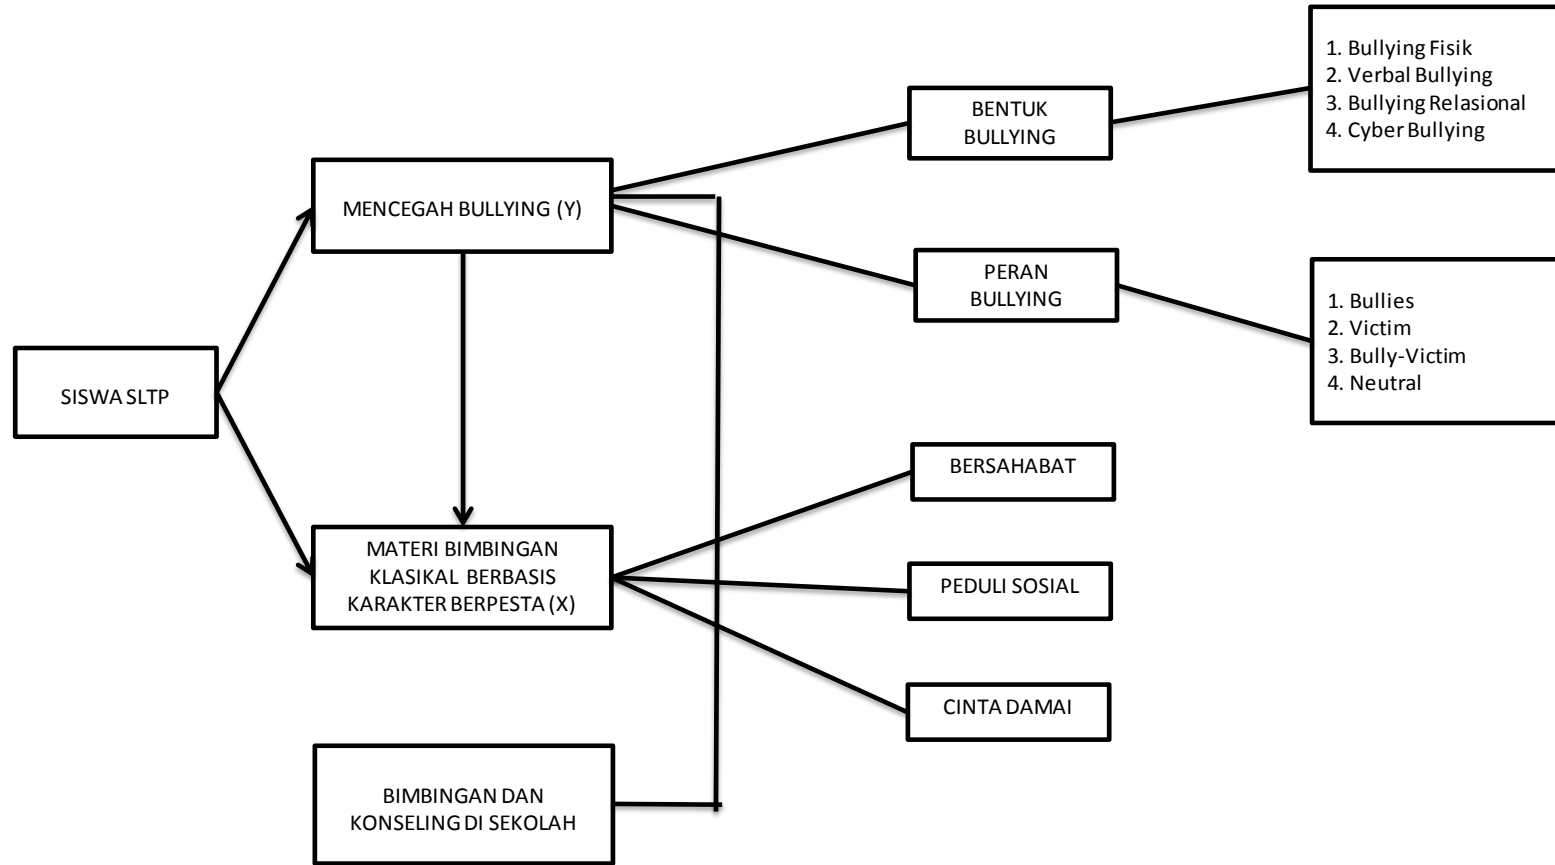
SISWA SLTP

MENCEGAH BULLYING (Y)

MATERI BIMBINGAN KLASIKAL BERBASIS KARAKTER BERPESTA (X)

BIMBINGAN DAN KONSELING DI SEKOLAH

BENTUK BULLYING

1. Bullying Fisik
2. Verbal Bullying
3. Bullying Relasional
4. Cyber Bullying

PERAN BULLYING

1. Bullies
2. Victim
3. Bully-Victim
4. Neutral

BERSAHABAT

PEDULI SOSIAL

CINTA DAMAI